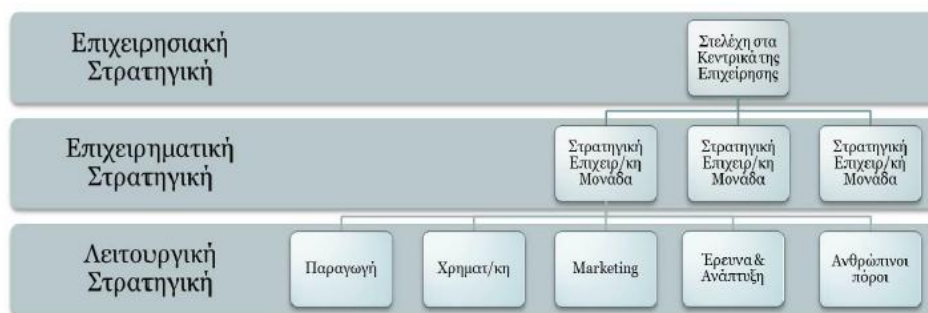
Επιχειρησιακή Στρατηγική

Στελέχη στα Κεντρικά της Επιχείρησης

Επιχειρηματική Στρατηγική

Στρατηγική Επιχειρ/κη Μονάδα

Στρατηγική Επιχειρ/κη Μονάδα

Στρατηγική Επιχειρ/κή Μονάδα

Λειτουργική Στρατηγική

Παραγωγή

Χρηματ/κη

Marketing

Έρευνα & Ανάπτυξη

Ανθρώπινοι πόροι